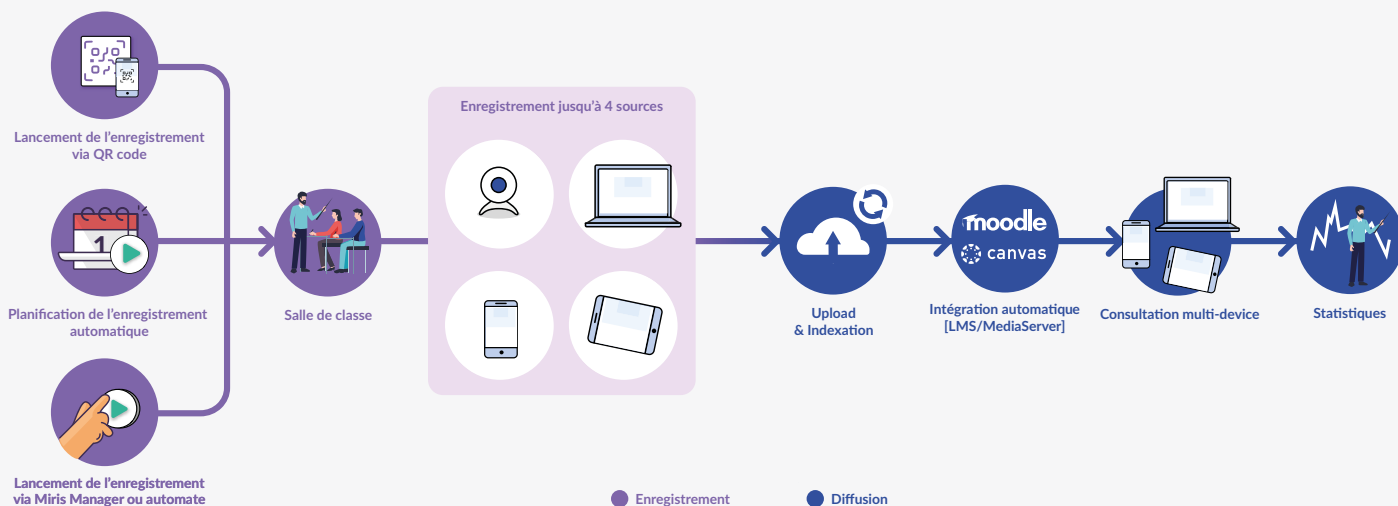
Lancement de l'enregistrement via QR code

1

Planification de l'enregistrement automatique

Lancement de l'enregistrement via Miris Manager ou automate

Salle de classe

Enregistrement jusqu'à 4 sources

Upload & Indexation

moodle

canvas

Intégration automatique [LMS/MediaServer]

Consultation multi-device

Statistiques

Enregistrement

Diffusion